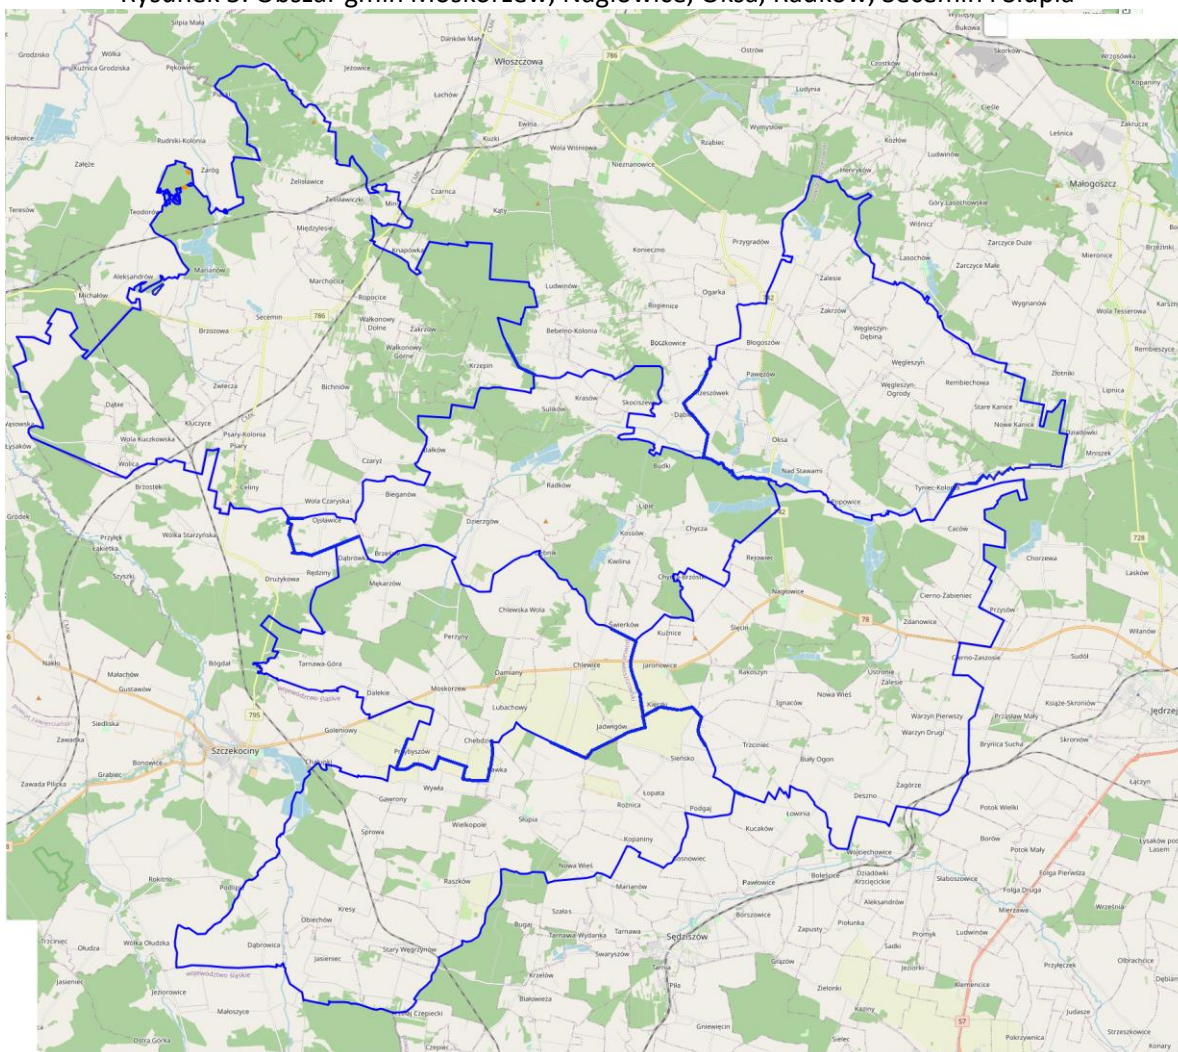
Rysunek 3. Obszar gmin Moskorzew, Nagłowice, Oksa, Radków, Secemin i Słupia

Silpia Mała
Dańków Mały
Włoszczowa
Wysoka
Bukowa
Skorków
Grodzisko
Wólka
Kuźnica Grodziska
Pękowiec
Jeżowice
786
Ostrów
Crostków
Dąbrowa
Wrzosówka
Kopaniny
Łachów
Ludynia
Cieśle
Rudniki-Kolonia
Kuzki
Ewina
Wymysłów
Zakrucze
Leśnica
Wola Wiśniowa
Rząbiec
Kozłów
Załęże
Żelisławice
Nieznanowice
Ludwinów
Zaróg
Henryków
Małogoszcz
Czarnca
Teresów
Teodorów
Żelisławiczki
Mierzawa
Kąty
Góry Lasochowskie
Wiśnicz
Międzylesie
Koniecznо
Przygradów
Zarczyce Duże
Brzeziny
Knapówka
Aleksandrów
Marianów
Lasochów
Zarczyce Małe
Mieronice
Marchocice
Ludwinów
Zalesie
Michałów
Ropocice
Ogarka
Wygnanów
Karsz
Secemin
786
Bopienice
Zakrzów
Wola Tesserowa
Brzozowa
Walkonowy Dolne
Zakrzów
Bebelno-Kolonia
Węgleszyn-Dębina
Walkonowy Górne
Bożkowice
Błogoszów
Rembieszyce
Krzepin
Zwlecza
Bichniów
Pawęzów
Węgleszyn
Złotniki
Dąbie
Krasów
Skocz-szew
Rzeszówek
Węgleszyn-Ogrody
Rembiechowa
Lipnica
Kluczyce
Sulików
Dąbie
Stare Kanice
Wola Kuczkowska
Psary-Kolonia
Oksa
Nowe Kanice
Wola Kuczkowska
Psary
Bałków
Nad Stawami
Rzędowice
Wojsowska
Łysaków
Wolica
Czaryż
Budki
Tyniec-Kolonia
Mnisz
Brzostek
Celiny
Radków
Popowice
Bieganów
Lipie
Wola Czaryska
Grodek
Ojsławice
Dzierzgów
Kossów
Chycza
Caców
Przyłęk
Łakietka
Wólka Starzyńska
Dąbrowa
Brzesko
Lasków
Rędziny
Kwilina
Rejowiec
Chorzewa
Szyszki
Zbrojnik
Chycza Brzostek
Nagłowice
Cierno-Żabieniec
Mękarzów
Chlewska Wola
Przysów
Żdanowice
Druzykowa
Perzyny
Świerków
Kuźnice
Ślęcin
Wilanów
Nakło
Bógdał
Tarnawa-Góra
Damiany
Chlewice
Jaronowice
Rakoszyn
Ustronie
Cierno-Zaszosie
Sudół
Małachów
Gustawów
Moskorzew
Kwilina
Nowa Wieś
Zalesie
Książe-Skroniów
Dalekie
Lubachowy
Ignaców
Warzyn Pierwszy
Przysław Mały
Jędrzej
Siedliska
795
Jadwigów
Warzyn Drugi
Zawadka
Szczekociny
Goleniowy
Chebdzie
Trzeciec
Bryncia Sucha
Skroniów
Bonowice
Przybyszów
Siensko
Biały Ogon
Łączyn
Zawada Pilicka
Grabiec
Lopata
Zagórze
Potok Wielki
Chałupki
Wywła
Rożnica
Podgaj
Deszno
Gawrony
Sprowa
Wielkopole
Słupia
Łowinia
Kucaków
Borów
Potok Mały
Lysaków pod Lasem
Kopaniny
Wojciechowice
Rokitno
Nowa Wieś
Sosnowiec
Bolesłcze
Działdowki Krzcięckie
Słaboszowice
Folga Pierwsza
Raszków
Marianów
Pawłowice
Folga Druga
Podlipie
Aleksandrów
Mierzawa
Września
Kresy
Szałas
Borszowice
Zapusty
Piołunka
Obiechów
Bugaj
Tarnawa-Wydanka
Tarnawa
Sędziszów
Promyk
Ludwinów
Trzciniec
Oludza
Wólka Oludzka
Dąbrowica
Stary Węgrzynów
Sadki
Olbrachcice
Swaryszów
Przyłęczek
Jasieniec
Krzelów
Grzędów
Jeziorki
Klemencice
Dębian
Jeziorowice
Białowieża
Zielonki
Piła
Kaziny
Judasze
Małoszyce
Ostra Górka
Zbój Czepiecki
Gniewięcin
Sielec
Strzeszkowice
Czepiec
Pokrzywnica
Konary
województwo śląskie
województwo śląskie
78
78
728
57